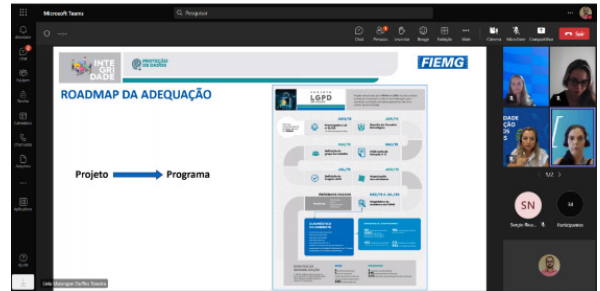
Microsoft Teams
Pesquisar
Chat
Pessoas
Levantar
Reagir
Exibição
Mais
Câmera
Microfone
Compartilhar
Sair
Atividade
Chat
Equipes
Tarefas
Calendário
Chamadas
Arquivos
Aplicativos
Ajuda
INTE GRI DADE
PROTEÇÃO DE DADOS
FIEMG
ROADMAP DA ADEQUAÇÃO
Projeto
Programa
PROJETO LGPD
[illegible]
1/2
SN
Sergio Rocc...
14
Participantes
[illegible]